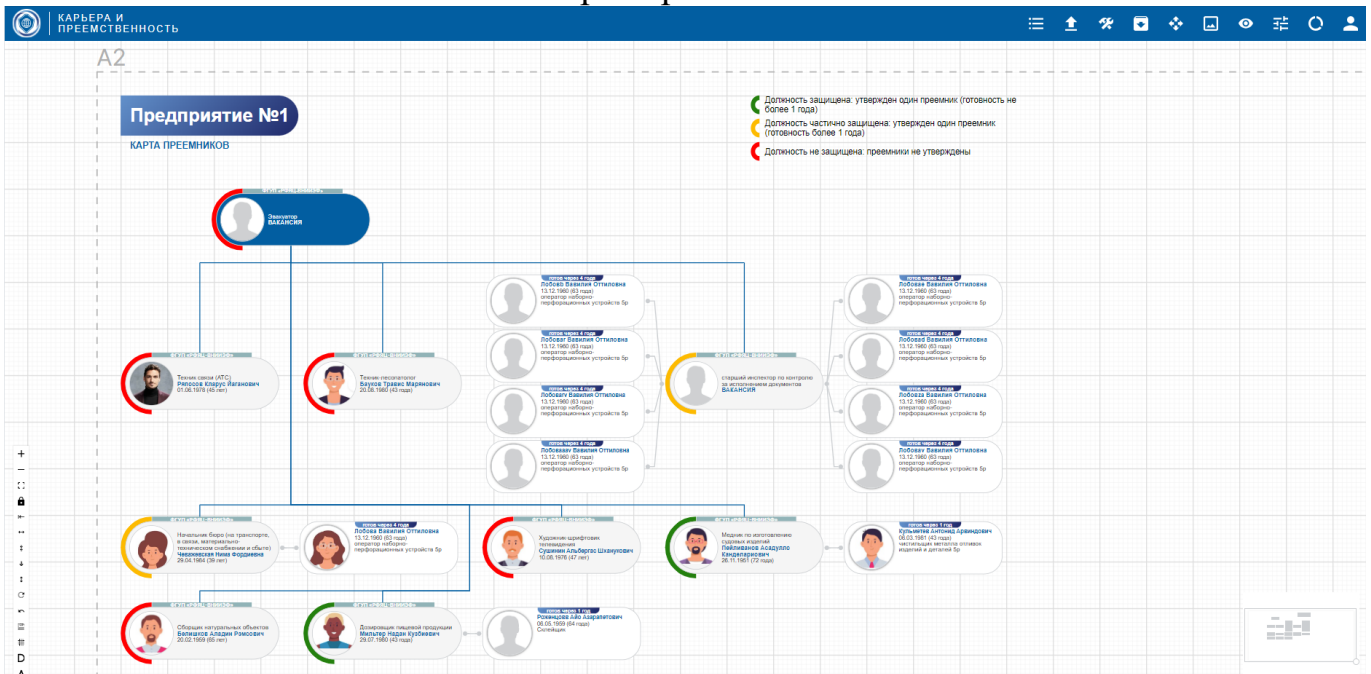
КАРЬЕРА И ПРЕЕМСТВЕННОСТЬ

A2

Предприятие №1

КАРТА ПРЕЕМНИКОВ

Должность защищена: утвержден один преемник (готовность не более 1 года)

Должность частично защищена: утвержден один преемник (готовность более 1 года)

Должность не защищена: преемники не утверждены

Экзекутор
ВАКАНСИЯ

Техник связи (АТС)
Ряпосов Клаус Яганович
01.06.1976 (46 лет)

Техник-лесопатолог
Бауков Травис Маринович
20.06.1980 (43 года)

готов через 4 года
Лобовап Вавилия Оттиловна
13.12.1960 (63 года)
оператор наборно-перфорационных устройств 5р

готов через 4 года
Лобовап Вавилия Оттиловна
13.12.1960 (63 года)
оператор наборно-перфорационных устройств 5р

готов через 4 года
Лобовап Вавилия Оттиловна
13.12.1960 (63 года)
оператор наборно-перфорационных устройств 5р

готов через 4 года
Лобовап Вавилия Оттиловна
13.12.1960 (63 года)
оператор наборно-перфорационных устройств 5р

старший инспектор по контролю за исполнением документов
ВАКАНСИЯ

готов через 4 года
Лобовап Вавилия Оттиловна
13.12.1960 (63 года)
оператор наборно-перфорационных устройств 5р

готов через 4 года
Лобовап Вавилия Оттиловна
13.12.1960 (63 года)
оператор наборно-перфорационных устройств 5р

готов через 4 года
Лобовап Вавилия Оттиловна
13.12.1960 (63 года)
оператор наборно-перфорационных устройств 5р

готов через 4 года
Лобовап Вавилия Оттиловна
13.12.1960 (63 года)
оператор наборно-перфорационных устройств 5р

Начальник бюро (на транспорте, в связи, материально-техническом снабжении и сбыте)
Чевижевская Ниме Фердиневна
29.04.1984 (39 лет)

готов через 4 года
Лобова Вавилия Оттиловна
13.12.1960 (63 года)
оператор наборно-перфорационных устройств 5р

Художник-шрифтовик телевидения
Сушкевич Альбергас Шханукович
10.06.1976 (47 лет)

Медник по изготовлению судовых изделий
Пейлиманов Асадулло Кандалариевич
26.11.1951 (72 года)

готов через 1 год
Кульметев Антонид Арвидович
06.03.1981 (43 года)
чистильщик металла отливок изделий и деталей 5р

Сборщик натуральных объектов
Белошоков Аладин Рамсович
20.02.1959 (65 лет)

Дозировщик пищевой продукции
Мильтер Надан Кузбиевич
29.07.1980 (43 года)

готов через 1 год
Рожендова Айо Азаратиповна
08.05.1959 (64 года)
Сплейщик